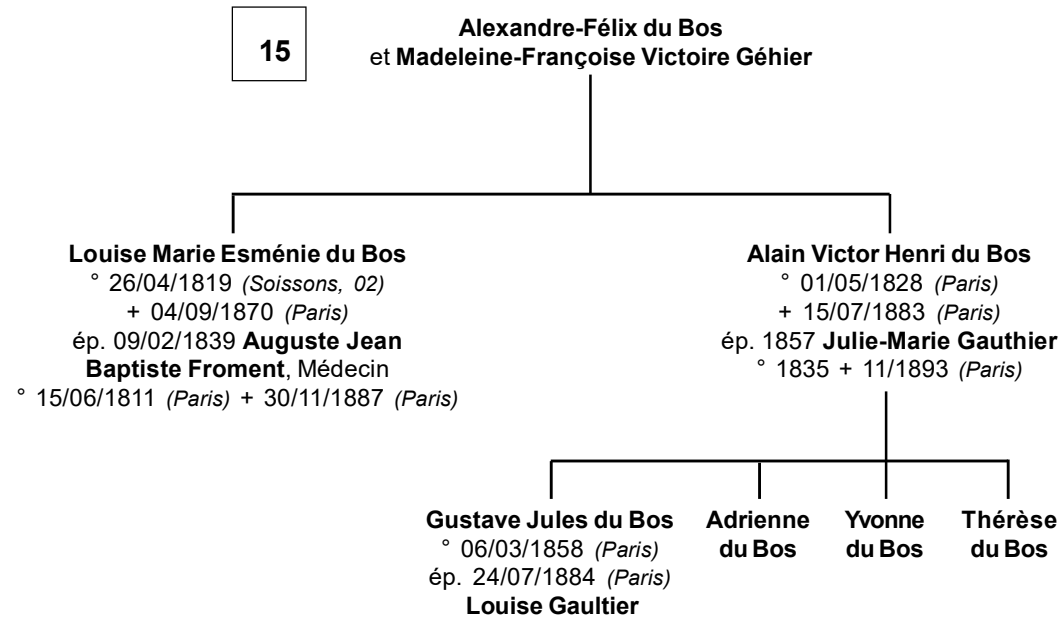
15

Alexandre-Félix du Bos
et Madeleine-Françoise Victoire Géhier

Louise Marie Esménie du Bos
° 26/04/1819 (Soissons, 02)
+ 04/09/1870 (Paris)
ép. 09/02/1839 Auguste Jean Baptiste Froment, Médecin
° 15/06/1811 (Paris) + 30/11/1887 (Paris)

Alain Victor Henri du Bos
° 01/05/1828 (Paris)
+ 15/07/1883 (Paris)
ép. 1857 Julie-Marie Gauthier
° 1835 + 11/1893 (Paris)

Gustave Jules du Bos
° 06/03/1858 (Paris)
ép. 24/07/1884 (Paris)
Louise Gaultier

Adrienne du Bos

Yvonne du Bos

Thérèse du Bos